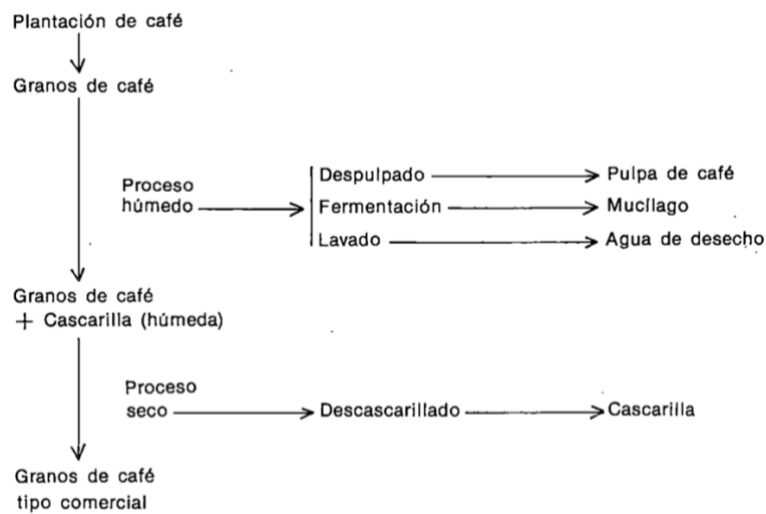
Plantación de café

Granos de café

Proceso húmedo

Despulpado

Pulpa de café

Fermentación

Mucílago

Lavado

Agua de desecho

Granos de café
+ Cascarilla (húmeda)

Proceso seco

Descascarillado

Cascarilla

Granos de café tipo comercial